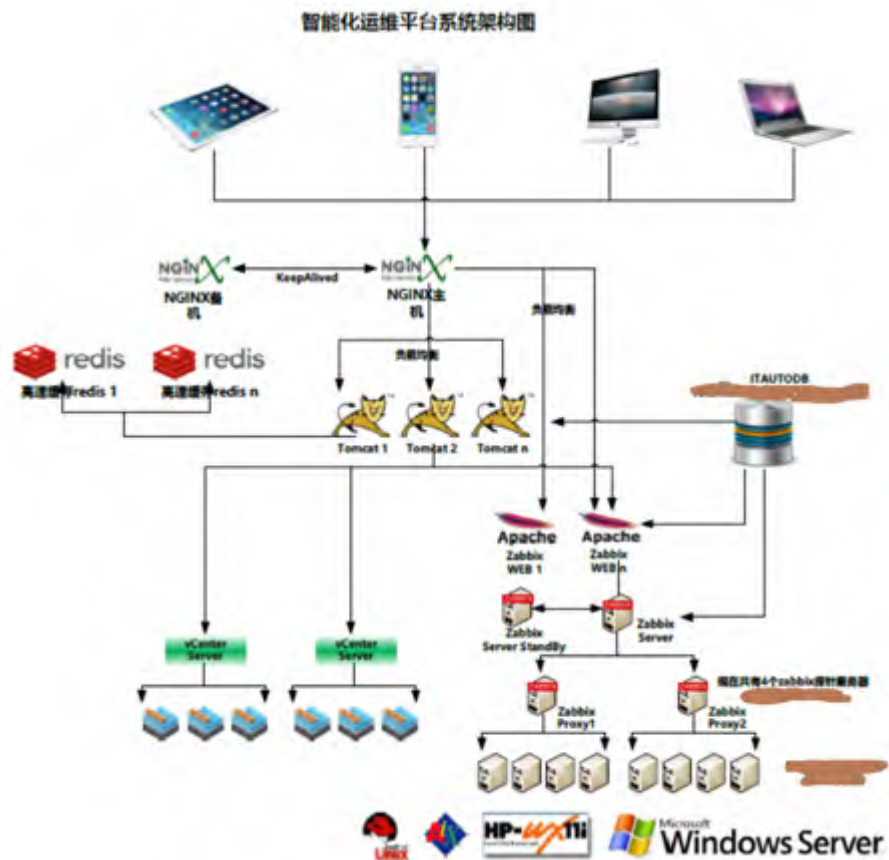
智能化运维平台系统架构图

NGINX
KeepAlived
NGINX
NGINX备机
NGINX主机
负载均衡
负载均衡
redis
redis
高速缓存redis 1
高速缓存redis n
ITAUTODB
Tomcat 1
Tomcat 2
Tomcat n
Apache
Zabbix WEB 1
Apache
Zabbix WEB n
Zabbix Server StandBy
Zabbix Server
vCenter Server
vCenter Server
现在共有4个zabbix探针服务器
Zabbix Proxy1
Zabbix Proxy2
Linux
HP-UX 11i
Microsoft
Windows Server